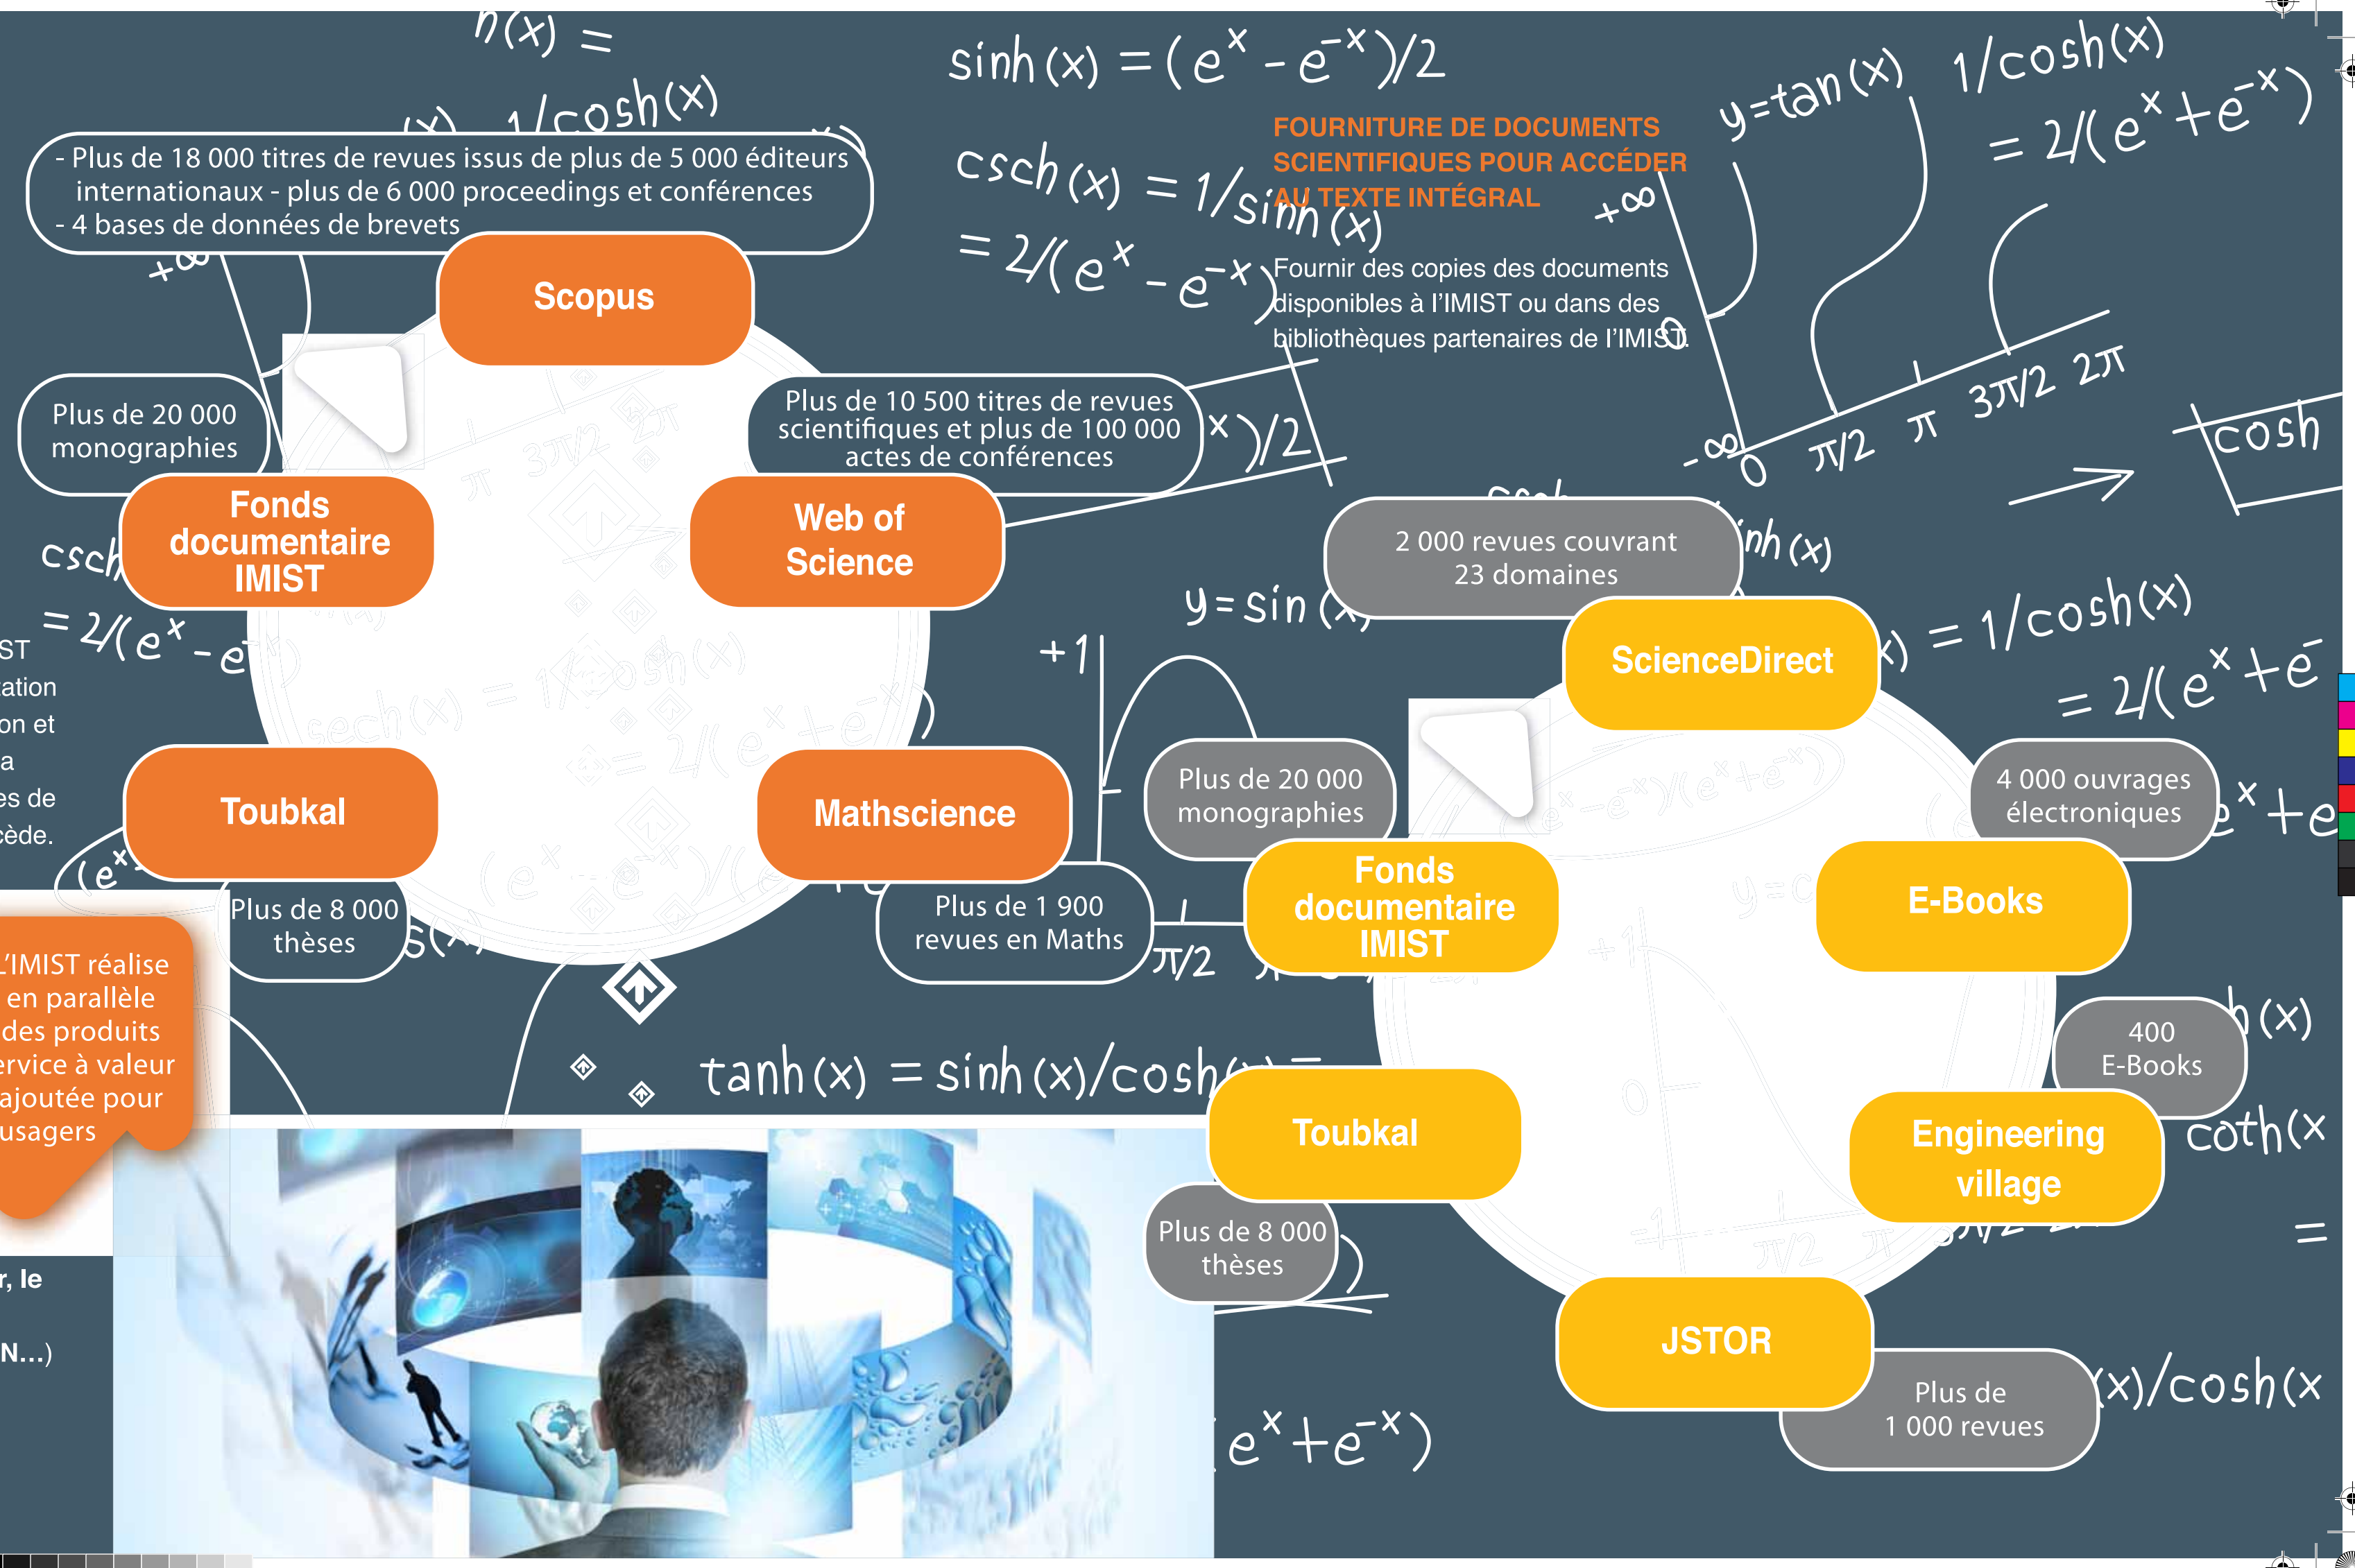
$h(x) =$

$1/\cosh(x)$

- Plus de 18 000 titres de revues issus de plus de 5 000 éditeurs internationaux - plus de 6 000 proceedings et conférences
- 4 bases de données de brevets

Scopus

Plus de 20 000 monographies

Fonds documentaire IMIST

Plus de 10 500 titres de revues scientifiques et plus de 100 000 actes de conférences

Web of Science

Toubkal

Mathscience

Plus de 8 000 thèses

Plus de 1 900 revues en Maths

ST
ation
on et
a
es de
cède.

L'IMIST réalise en parallèle des produits ervice à valeur ajoutée pour usagers

r, le

N...)

$\sinh(x) = (e^x - e^{-x})/2$

$\text{csch}(x) = 1/\sinh(x)$

$= 2/(e^x - e^{-x})$

FOURNITURE DE DOCUMENTS SCIENTIFIQUES POUR ACCÉDER AU TEXTE INTÉGRAL

Fournir des copies des documents disponibles à l'IMIST ou dans des bibliothèques partenaires de l'IMIST.

$y=\tan(x)$ $1/\cosh(x)$

$= 2/(e^x + e^{-x})$

$+\infty$

$-\infty$ 0 $\pi/2$ $\pi$ $3\pi/2$ $2\pi$

cosh

2 000 revues couvrant 23 domaines

ScienceDirect

$= 1/\cosh(x)$

$= 2/(e^x + e^{-x}$

Plus de 20 000 monographies

Fonds documentaire IMIST

4 000 ouvrages électroniques

E-Books

400 E-Books

Engineering village

Toubkal

Plus de 8 000 thèses

JSTOR

Plus de 1 000 revues

$\tanh(x) = \sinh(x)/\cosh(x) =$

$y = \sin(x)$

$+1$

$\pi/2$

coth(x

$(x)/\cosh(x$

$e^x + e^{-x})$